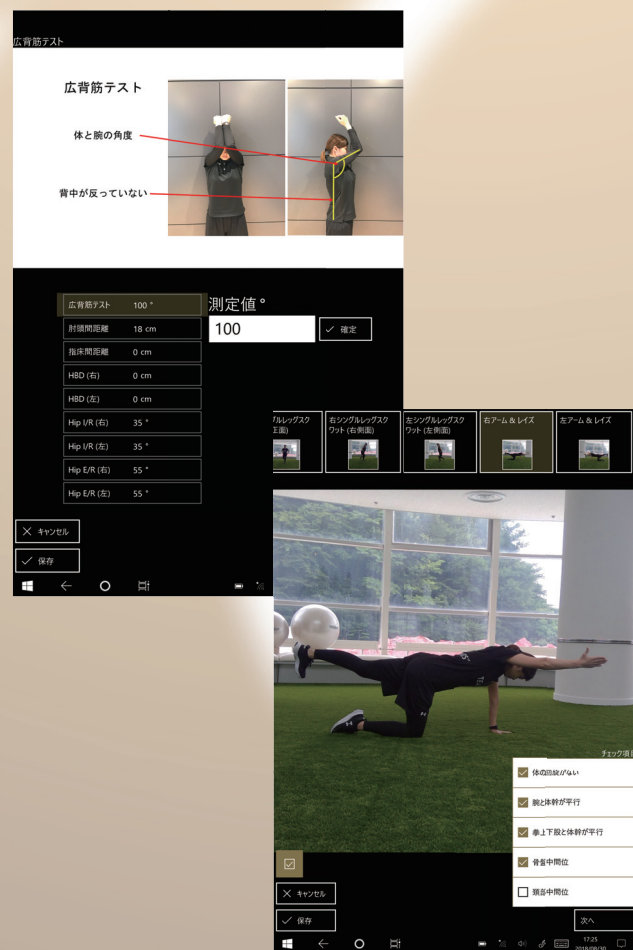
広背筋テスト

広背筋テスト

体と腕の角度

背中が反っていない

| | |
|---|---|
| 広背筋テスト | 100 ° |
| 肘頭間距離 | 18 cm |
| 指床間距離 | 0 cm |
| HBD (右) | 0 cm |
| HBD (左) | 0 cm |
| Hip I/R (右) | 35 ° |
| Hip I/R (左) | 35 ° |
| Hip E/R (右) | 55 ° |
| Hip E/R (左) | 55 ° |

測定値 °

100

確定

キャンセル

保存

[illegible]グルレッグスク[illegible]正面)

右シングルレッグスクワット (右側面)

左シングルレッグスクワット (左側面)

右アーム & レイズ

左アーム & レイズ

チェック項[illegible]

体の回旋がない

腕と体幹が平行

挙上下肢と体幹が平行

骨盤中間位

頸部中間位

キャンセル

保存

次へ

17:25
2018/08/30